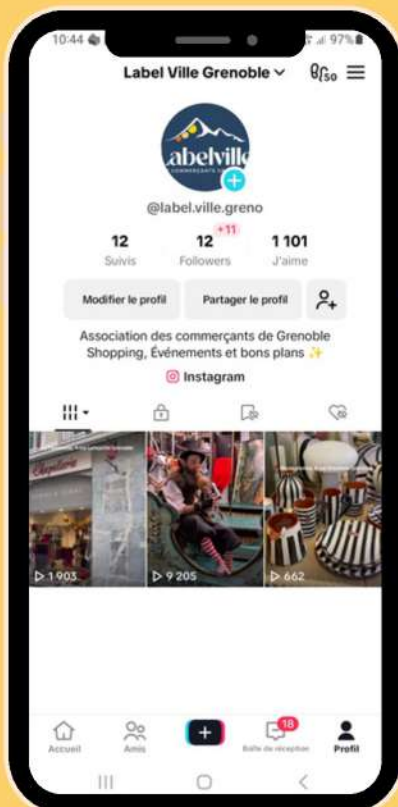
10:44

97%

Label Ville Grenoble

50

abelville

COMMERÇANTS

@label.ville.greno

12
Suivis

12
+11
Followers

1 101
J'aime

Modifier le profil

Partager le profil

Association des commerçants de Grenoble
Shopping, Événements et bons plans ✨

Instagram

▷ 1 903

▷ 9 205

▷ 662

Accueil

Amis

18
Boîte de réception

Profil